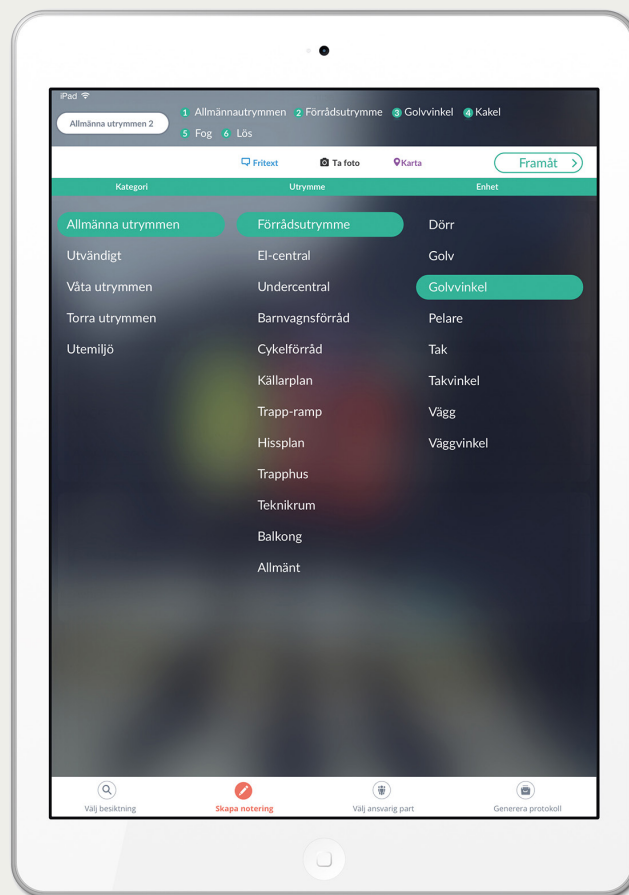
iPad

Allmänna utrymmen 2

1 Allmännautrymmen 2 Förrådsutrymme 3 Golvvinkel 4 Kakel
5 Fog 6 Lös

Fritext Ta foto Karta Framåt

| Kategori | Utrymme | Enhet |
|---|---|---|
| Allmänna utrymmen | Förrådsutrymme | Dörr |
| Utvändigt | El-central | Golv |
| Våta utrymmen | Undercentral | Golvvinkel |
| Torra utrymmen | Barnvagnsförråd | Pelare |
| Utemiljö | Cykelförråd | Tak |
| | Källarplan | Takvinkel |
| | Trapp-ramp | Vägg |
| | Hissplan | Väggvinkel |
| | Trapphus | |
| | Teknikrum | |
| | Balkong | |
| | Allmänt | |

Välj besiktning Skapa notering Välj ansvarig part Generera protokoll